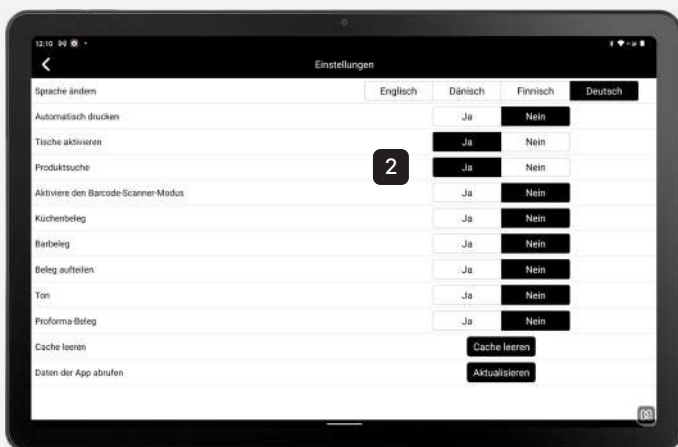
12:10

Einstellungen

| | | | | |
|---|---|---|---|---|
| Sprache ändern | Englisch | Dänisch | Finnisch | Deutsch |
| Automatisch drucken | | Ja | Nein | |
| Tische aktivieren | | Ja | Nein | |
| Produktsuche | 2 | Ja | Nein | |
| Aktiviere den Barcode-Scanner-Modus | | Ja | Nein | |
| Küchenbeleg | | Ja | Nein | |
| Barbeleg | | Ja | Nein | |
| Beleg aufteilen | | Ja | Nein | |
| Ton | | Ja | Nein | |
| Proforma-Beleg | | Ja | Nein | |
| Cache leeren | | Cache leeren | | |
| Daten der App abrufen | | Aktualisieren | | |